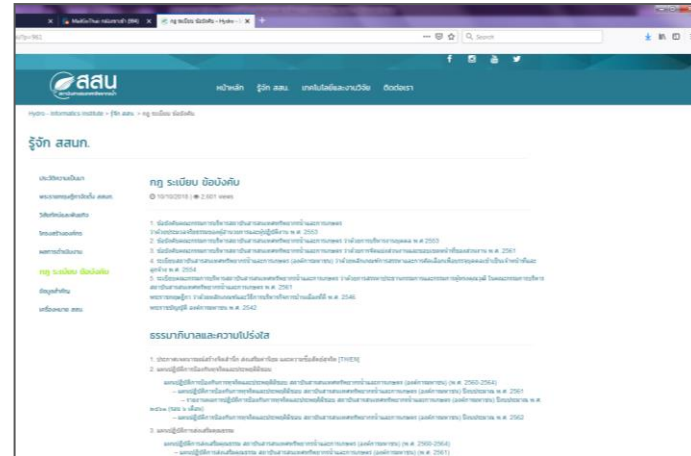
MeKieThai กล่องขาวดำ (84) ×
กฎ ระเบียบ ข้อบังคับ – Hydro ×
Search

สสน

หน้าหลัก รู้จัก สสน. เทคโนโลยีและงานวิจัย ติดต่อเรา

Hydro – Informatics Institute › รู้จัก สสน. › กฎ ระเบียบ ข้อบังคับ

รู้จัก สสนก.

ประวัติความเป็นมา
พระราชกฤษฎีกาจัดตั้ง สสนก.
วิสัยทัศน์และพันธกิจ
โครงสร้างองค์กร
ผลการดำเนินงาน
กฎ ระเบียบ ข้อบังคับ
ข้อมูลสำคัญ
เครือข่าย สสน

กฎ ระเบียบ ข้อบังคับ

10/10/2018 | 2,601 views

1. ข้อบังคับคณะกรรมการบริหารสถาบันสารสนเทศทรัพยากรน้ำและการเกษตร ว่าด้วยประมวลจริยธรรมของผู้บริหารและผู้ปฏิบัติงาน พ.ศ. 2553
2. ข้อบังคับคณะกรรมการบริหารสถาบันสารสนเทศทรัพยากรน้ำและการเกษตร ว่าด้วยการบริหารงานบุคคล พ.ศ. 2553
3. ข้อบังคับคณะกรรมการบริหารสถาบันสารสนเทศทรัพยากรน้ำและการเกษตร ว่าด้วยการพัสดุและการบริหารพัสดุ พ.ศ. 2561
4. ระเบียบสถาบันสารสนเทศทรัพยากรน้ำและการเกษตร (องค์การมหาชน) ว่าด้วย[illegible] พ.ศ. 2554
5. ระเบียบคณะกรรมการบริหารสถาบันสารสนเทศทรัพยากรน้ำและการเกษตร ว่าด้วย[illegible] สถาบันสารสนเทศทรัพยากรน้ำและการเกษตร พ.ศ. 2561
พระราชกฤษฎีกา ว่าด้วยหลักเกณฑ์และวิธีการบริหารกิจการบ้านเมืองที่ดี พ.ศ. 2546
พระราชบัญญัติ องค์การมหาชน พ.ศ. 2542

ธรรมาภิบาลและความโปร่งใส

1. ประกาศเจตนารมณ์สร้างจิตสำนึก ต่อต้านการทุจริต และความซื่อสัตย์สุจริต [THEN]
2. แผนปฏิบัติการป้องกันการทุจริตและประพฤติมิชอบ
แผนปฏิบัติการป้องกันการทุจริตและประพฤติมิชอบ สถาบันสารสนเทศทรัพยากรน้ำและการเกษตร (องค์การมหาชน) (พ.ศ. 2560-2564)
– แผนปฏิบัติการป้องกันการทุจริตและประพฤติมิชอบ สถาบันสารสนเทศทรัพยากรน้ำและการเกษตร (องค์การมหาชน) ปีงบประมาณ พ.ศ. 2561
– รายงานผลการปฏิบัติการป้องกันการทุจริตและประพฤติมิชอบ สถาบันสารสนเทศทรัพยากรน้ำและการเกษตร (องค์การมหาชน) ปีงบประมาณ พ.ศ. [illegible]
แผนปฏิบัติการป้องกันการทุจริตและประพฤติมิชอบ สถาบันสารสนเทศทรัพยากรน้ำและการเกษตร (องค์การมหาชน) ปีงบประมาณ พ.ศ. 2562
3. แผนปฏิบัติการส่งเสริมคุณธรรม
แผนปฏิบัติการส่งเสริมคุณธรรม สถาบันสารสนเทศทรัพยากรน้ำและการเกษตร (องค์การมหาชน) (พ.ศ. 2560-2564)
– แผนปฏิบัติการส่งเสริมคุณธรรม สถาบันสารสนเทศทรัพยากรน้ำและการเกษตร (องค์การมหาชน) (พ.ศ. 2561)